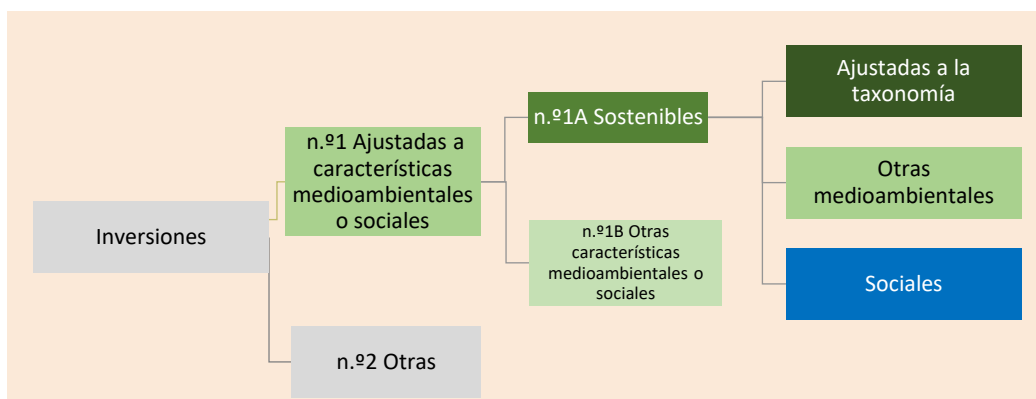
Inversiones

n.º1 Ajustadas a características medioambientales o sociales

n.º2 Otras

n.º1A Sostenibles

n.º1B Otras características medioambientales o sociales

Ajustadas a la taxonomía

Otras medioambientales

Sociales